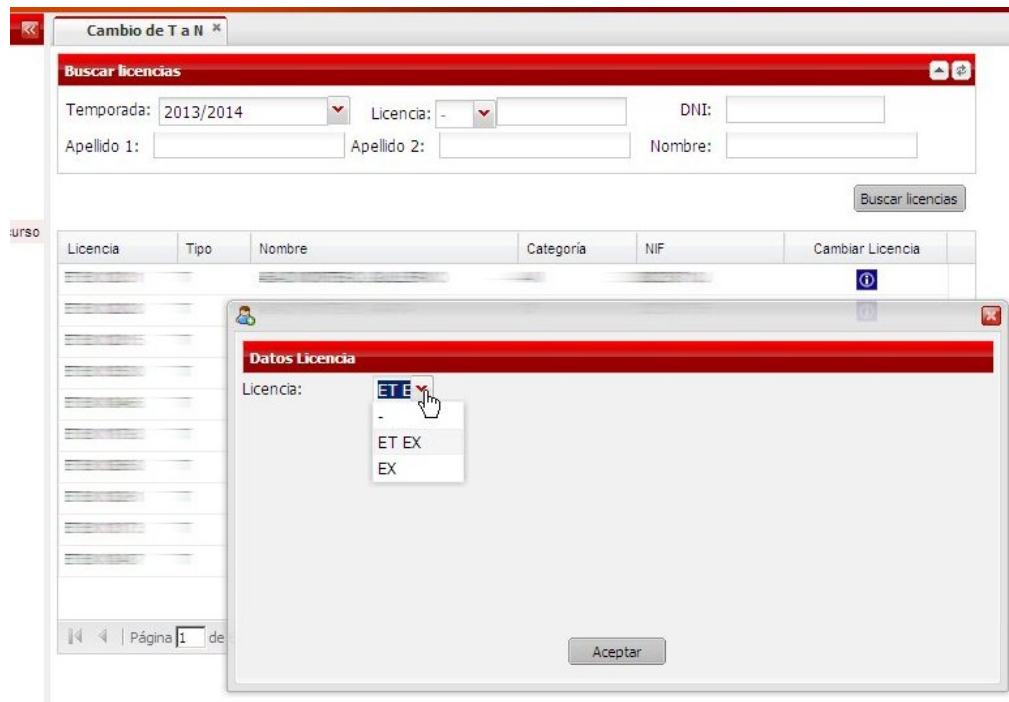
Cambio de T a N ×

Buscar licencias

Temporada: 2013/2014
Licencia: -
DNI:
Apellido 1:
Apellido 2:
Nombre:

Buscar licencias

urso

| Licencia | Tipo | Nombre | Categoría | NIF | Cambiar Licencia |
|---|---|---|---|---|---|

Datos Licencia

Licencia: ET E

-
ET EX
EX

Aceptar

Página 1 de